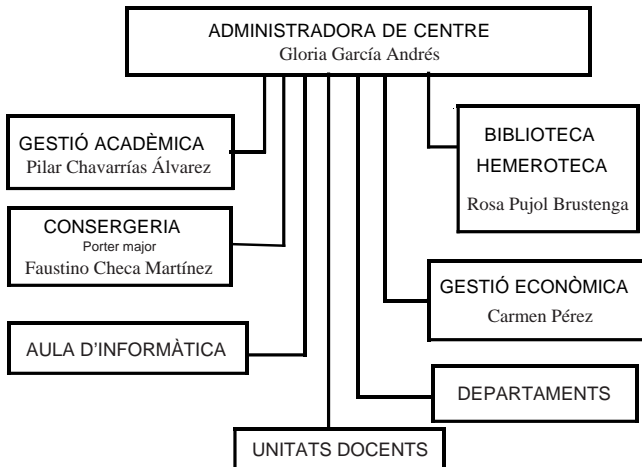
ADMINISTRADORA DE CENTRE
Gloria García Andrés

GESTIÓ ACADÈMICA
Pilar Chavarrías Álvarez

CONSERGERIA
Porter major
Faustino Checa Martínez

AULA D'INFORMÀTICA

BIBLIOTECA
HEMEROTECA
Rosa Pujol Brustenga

GESTIÓ ECONÒMICA
Carmen Pérez

DEPARTAMENTS

UNITATS DOCENTS